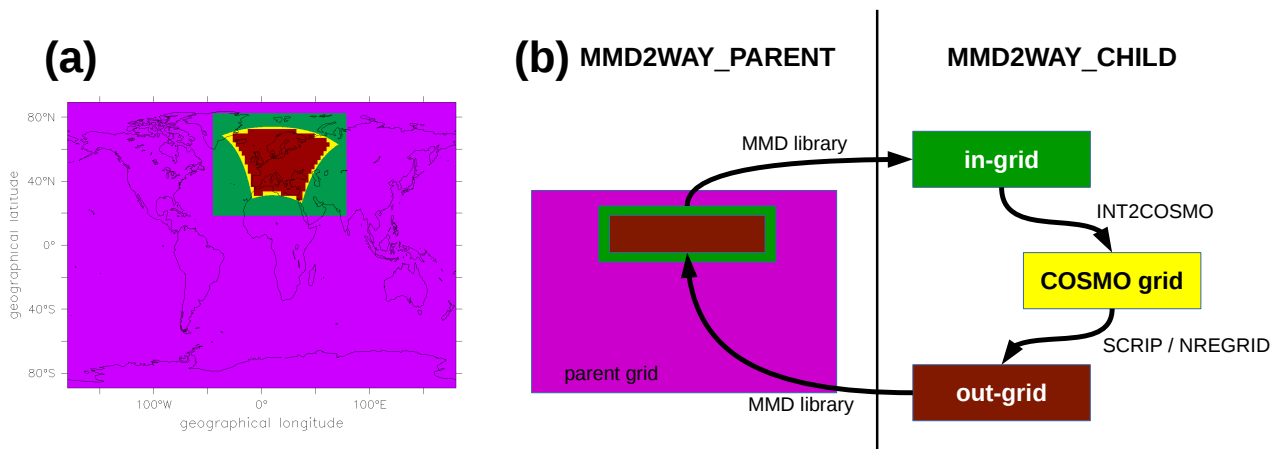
(a)

80°N
40°N
0°
40°S
80°S
geographical latitude
100°W
0°
100°E
geographical longitude

(b) MMD2WAY_PARENT

MMD2WAY_CHILD

MMD library

in-grid

INT2COSMO

COSMO grid

SCRIP / NREGRID

parent grid

out-grid

MMD library